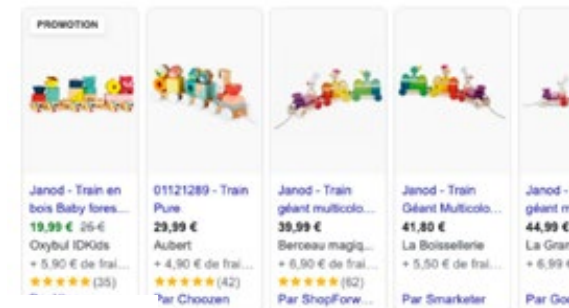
PROMOTION

Janod - Train en bois Baby fores...
19,99 € 26 €
Oxybul IDKids
+ 5,90 € de frai...
★★★★★ (35)

01121289 - Train Pure
29,99 €
Aubert
+ 4,90 € de frai...
★★★★★ (42)
Par Chooze

Janod - Train géant multicolo...
39,99 €
Berceau magiq...
+ 6,90 € de frai...
★★★★★ (62)
Par ShopForw...

Janod - Train Géant Multicolo...
41,80 €
La Boissellerie
+ 5,50 € de frai...
Par Smarketer

Janod - géant m
44,99 €
La Gran
+ 6,99 €
Par Go